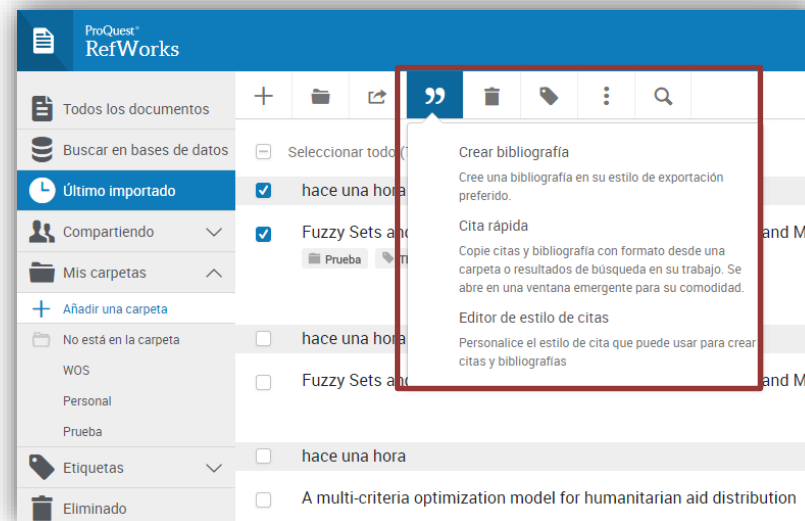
ProQuest®
RefWorks

Todos los documentos
Buscar en bases de datos
Último importado
Compartiendo
Mis carpetas
Añadir una carpeta
No está en la carpeta
WOS
Personal
Prueba
Etiquetas
Eliminado

Seleccionar todo (
hace una hora
Fuzzy Sets and
Prueba
and M
hace una hora
Fuzzy Sets and
and M
hace una hora
A multi-criteria optimization model for humanitarian aid distribution

Crear bibliografía
Cree una bibliografía en su estilo de exportación preferido.
Cita rápida
Copie citas y bibliografía con formato desde una carpeta o resultados de búsqueda en su trabajo. Se abre en una ventana emergente para su comodidad.
Editor de estilo de citas
Personalice el estilo de cita que puede usar para crear citas y bibliografías